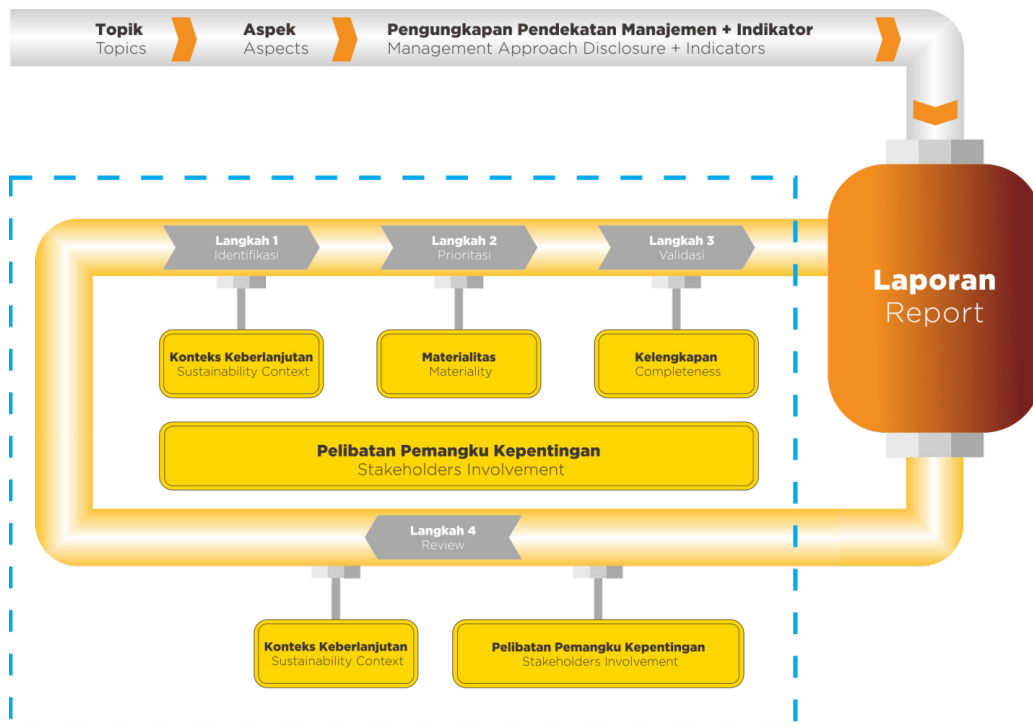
Topik
Topics

Aspek
Aspects

Pengungkapan Pendekatan Manajemen + Indikator
Management Approach Disclosure + Indicators

Langkah 1
Identifikasi

Langkah 2
Prioritasi

Langkah 3
Validasi

Laporan
Report

Konteks Keberlanjutan
Sustainability Context

Materialitas
Materiality

Kelengkapan
Completeness

Pelibatan Pemangku Kepentingan
Stakeholders Involvement

Langkah 4
Review

Konteks Keberlanjutan
Sustainability Context

Pelibatan Pemangku Kepentingan
Stakeholders Involvement